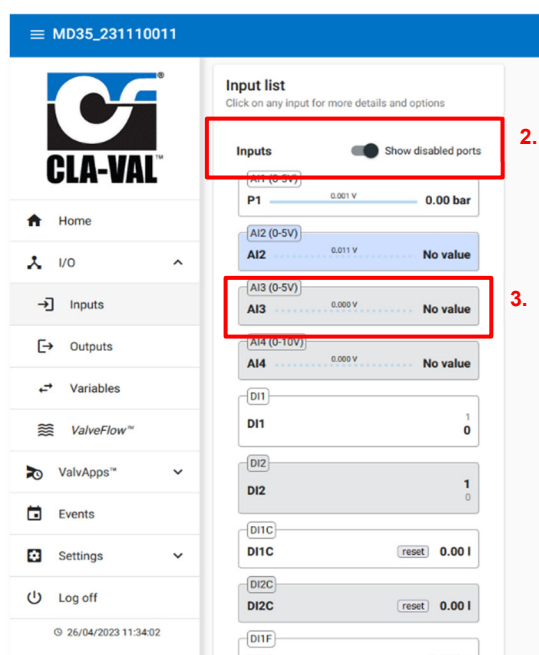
MD35_231110011

CLA-VAL™

Home
I/O
Inputs
Outputs
Variables
ValveFlow™
ValvApps™
Events
Settings
Log off
26/04/2023 11:34:02

Input list
Click on any input for more details and options

Inputs
Show disabled ports

2.

AI1 (0-5V)
P1 0.001 V 0.00 bar

AI2 (0-5V)
AI2 0.011 V No value

3.

AI3 (0-5V)
AI3 0.000 V No value

AI4 (0-10V)
AI4 0.000 V No value

DI1
DI1 1 0

DI2
DI2 1 0

DI1C
DI1C reset 0.00 l

DI2C
DI2C reset 0.00 l

DI1F